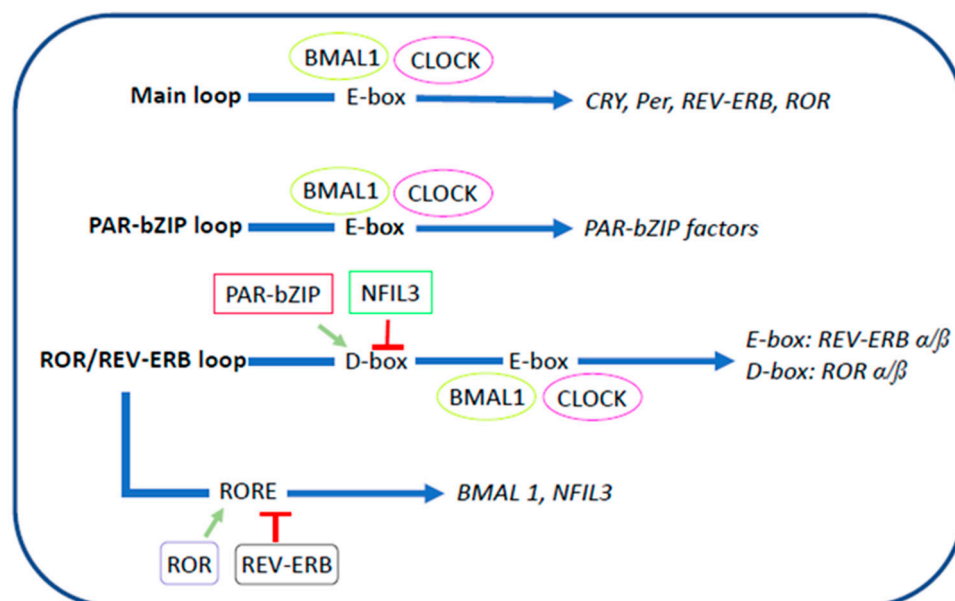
BMAL1 CLOCK

Main loop E-box CRY, Per, REV-ERB, ROR

BMAL1 CLOCK

PAR-bZIP loop E-box PAR-bZIP factors

PAR-bZIP NFIL3

ROR/REV-ERB loop D-box E-box E-box: REV-ERB $\alpha/\beta$
D-box: ROR $\alpha/\beta$

BMAL1 CLOCK

RORE BMAL 1, NFIL3

ROR REV-ERB